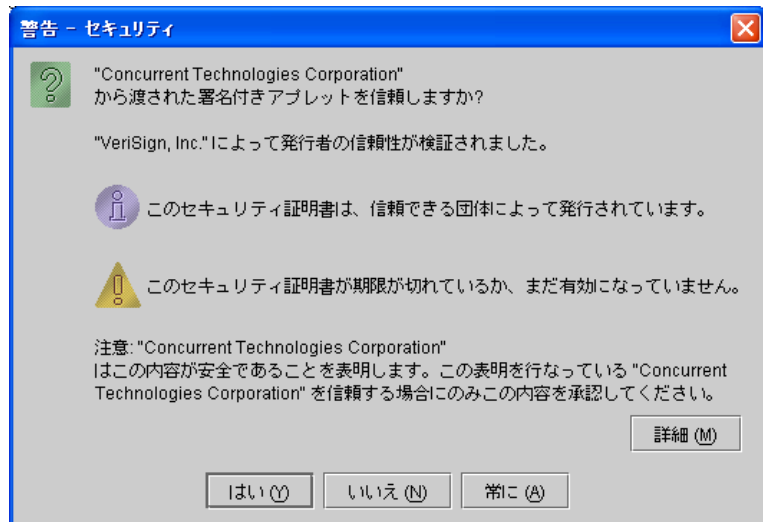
警告 - セキュリティ

"Concurrent Technologies Corporation"
から渡された署名付きアプレットを信頼しますか?

"VeriSign, Inc." によって発行者の信頼性が検証されました。

このセキュリティ証明書は、信頼できる団体によって発行されています。

このセキュリティ証明書が期限が切れているか、まだ有効になっていません。

注意: "Concurrent Technologies Corporation"
はこの内容が安全であることを表明します。この表明を行なっている "Concurrent Technologies Corporation" を信頼する場合にのみこの内容を承認してください。

詳細 (M)

はい (Y)
いいえ (N)
常に (A)